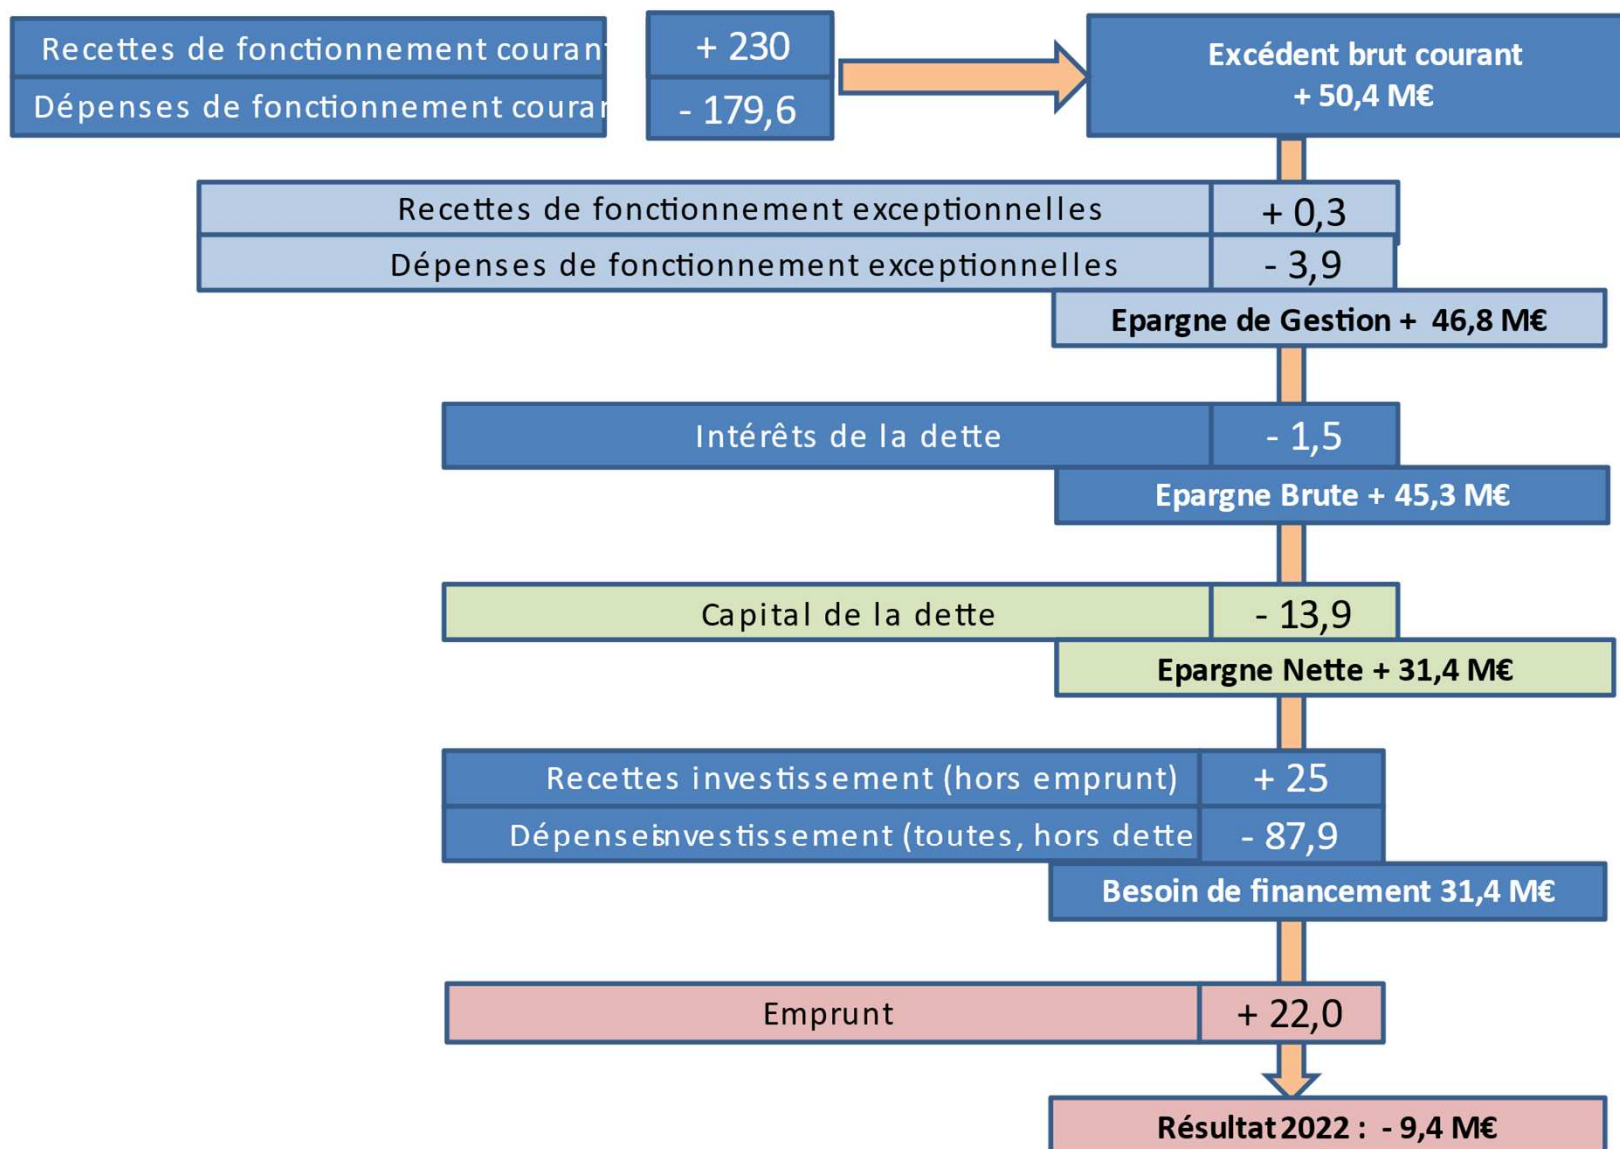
Recettes de fonctionnement courant
Dépenses de fonctionnement courar

+ 230
- 179,6

Excédent brut courant
+ 50,4 M€

Recettes de fonctionnement exceptionnelles | + 0,3
Dépenses de fonctionnement exceptionnelles | - 3,9

Epargne de Gestion + 46,8 M€

Intérêts de la dette | - 1,5

Epargne Brute + 45,3 M€

Capital de la dette | - 13,9

Epargne Nette + 31,4 M€

Recettes investissement (hors emprunt) | + 25
Dépenseinvestissement (toutes, hors dette | - 87,9

Besoin de financement 31,4 M€

Emprunt | + 22,0

Résultat 2022 : - 9,4 M€